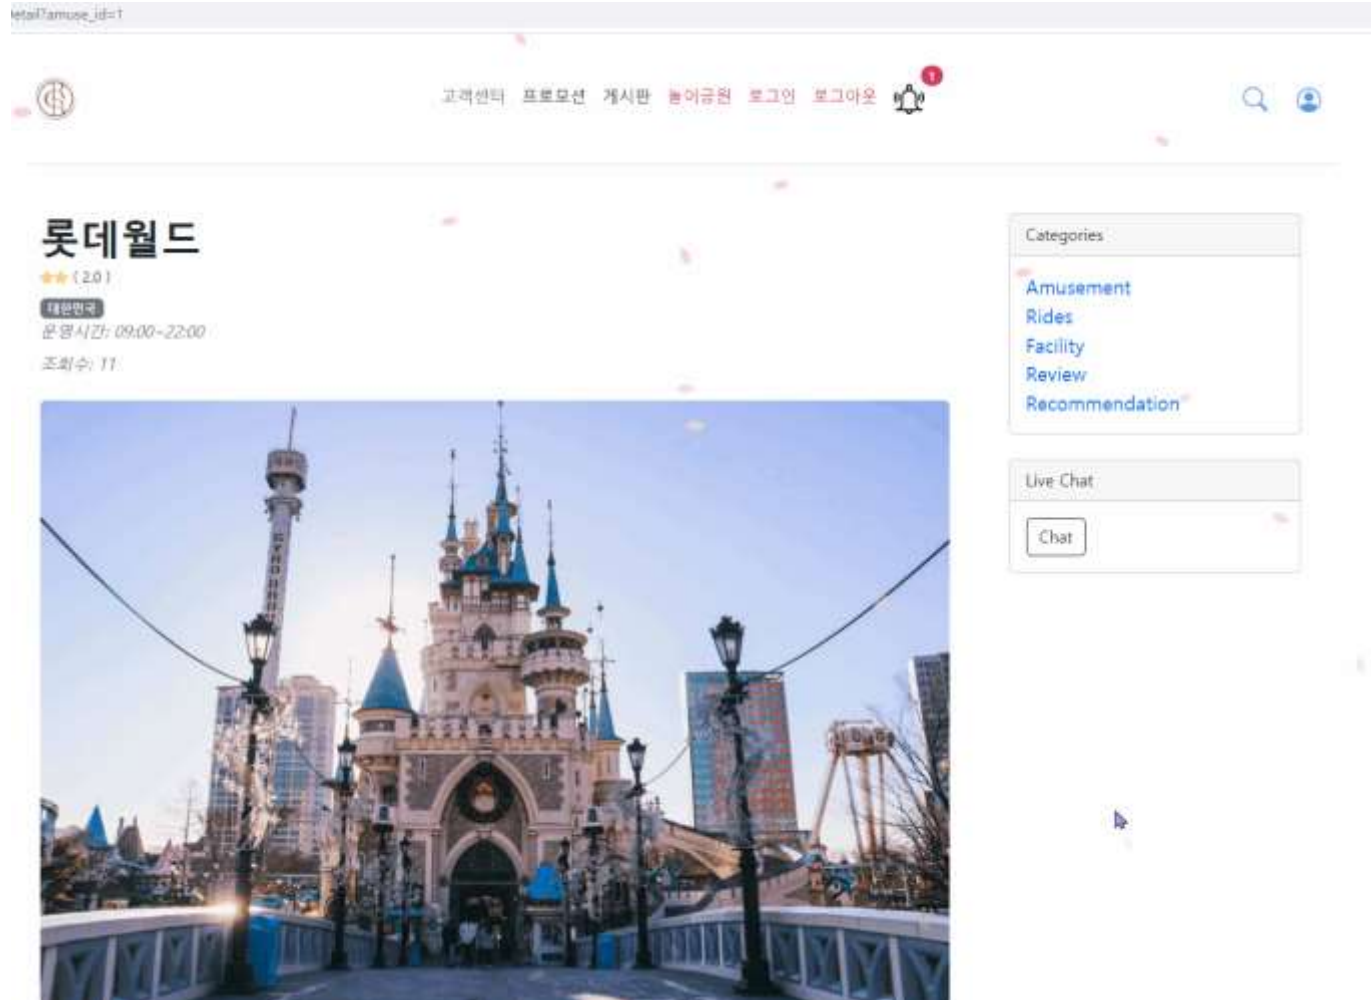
etail?amuse_id=1

고객센터 프로모션 게시판 놀이공원 로그인 로그아웃 1

롯데월드
(2.0)
대한민국
운영시간: 09:00~22:00
조회수: 11

Categories
Amusement
Rides
Facility
Review
Recommendation

Live Chat
Chat